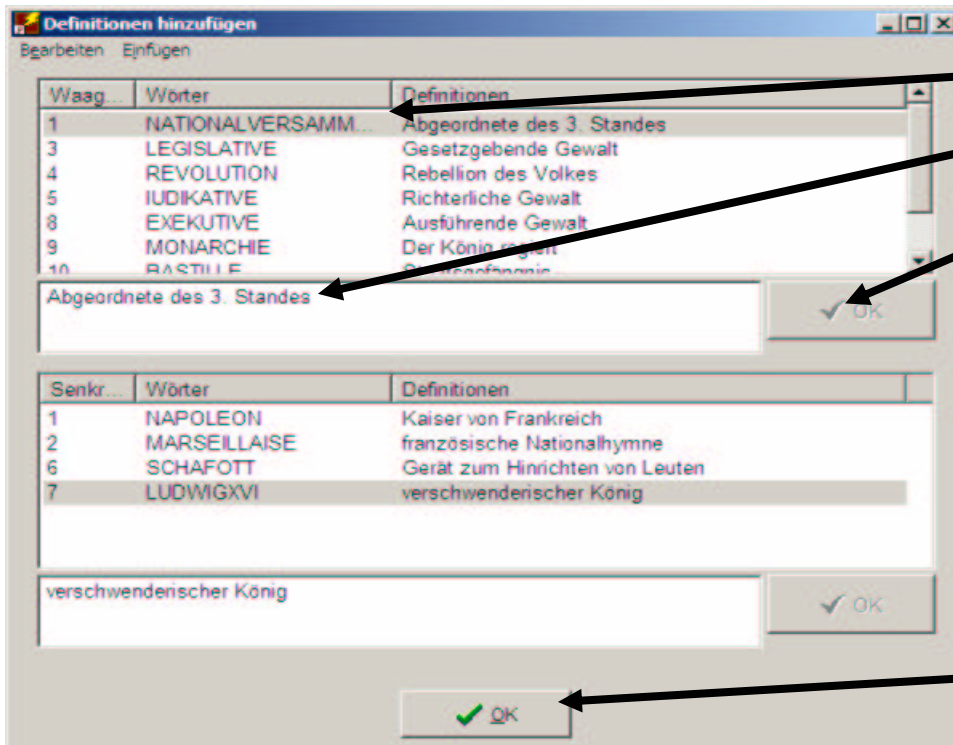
Definitionen hinzufügen

Bearbeiten Einfügen

| Waag... | Wörter | Definitionen |
|---|---|---|
| 1 | NATIONALVERSAMM... | Abgeordnete des 3. Standes |
| 3 | LEGISLATIVE | Gesetzgebende Gewalt |
| 4 | REVOLUTION | Rebellion des Volkes |
| 5 | IUDIKATIVE | Richterliche Gewalt |
| 8 | EXEKUTIVE | Ausführende Gewalt |
| 9 | MONARCHIE | Der König regiert |
| 10 | BASTILLE | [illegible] |

Abgeordnete des 3. Standes

OK

| Senkr... | Wörter | Definitionen |
|---|---|---|
| 1 | NAPOLEON | Kaiser von Frankreich |
| 2 | MARSEILLAISE | französische Nationalhymne |
| 6 | SCHAFOTT | Gerät zum Hinrichten von Leuten |
| 7 | LUDWIGXVI | verschwenderischer König |

verschwenderischer König

OK

OK